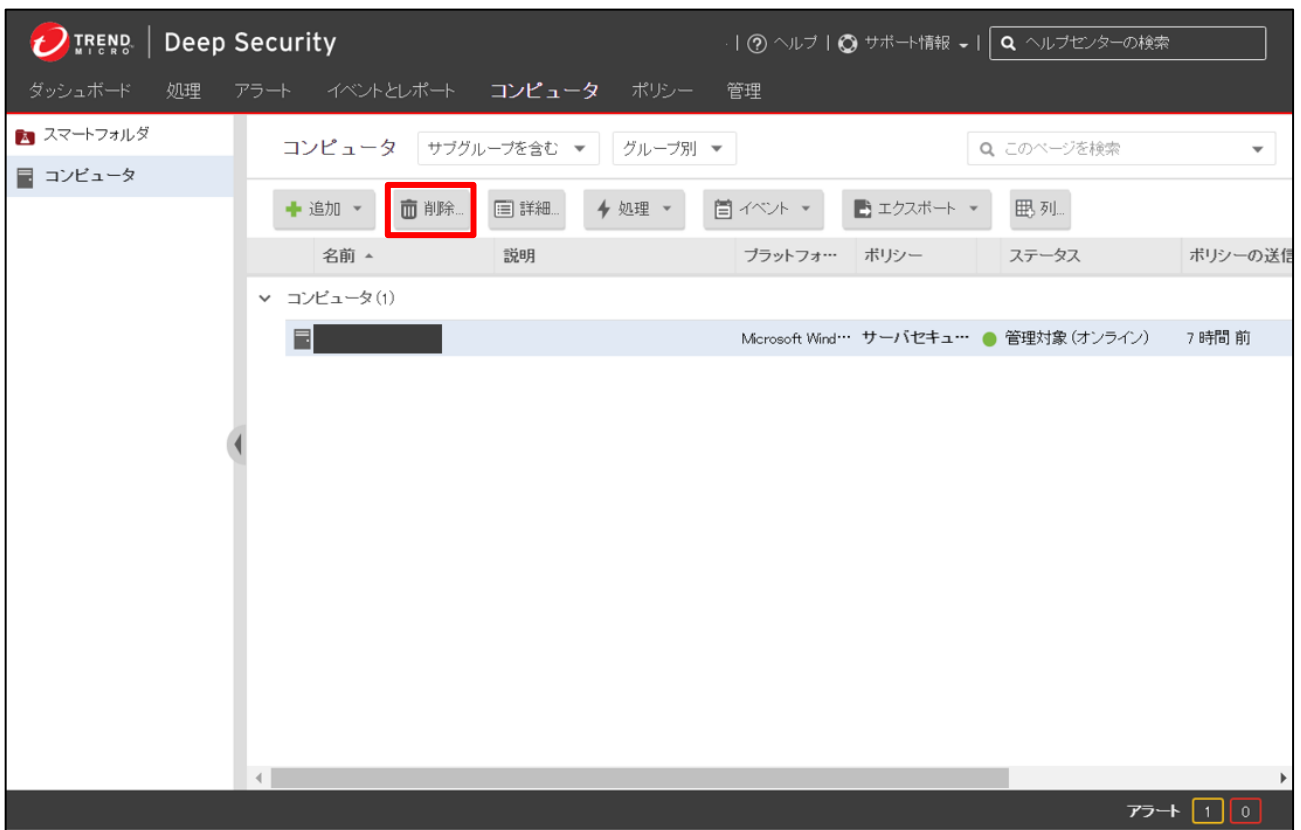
TREND MICRO | Deep Security

| ヘルプ | サポート情報 | ヘルプセンターの検索

ダッシュボード 処理 アラート イベントとレポート コンピュータ ポリシー 管理

スマートフォルダ
コンピュータ

コンピュータ サブグループを含む グループ別

このページを検索

追加 削除... 詳細... 処理 イベント エクスポート 列...

| 名前 | 説明 | プラットフォ… | ポリシー | ステータス | ポリシーの送信 |
|---|---|---|---|---|---|
| コンピュータ (1) | | | | | |
| | | Microsoft Wind… | サーバセキュ… | 管理対象 (オンライン) | 7 時間 前 |

アラート 1 0